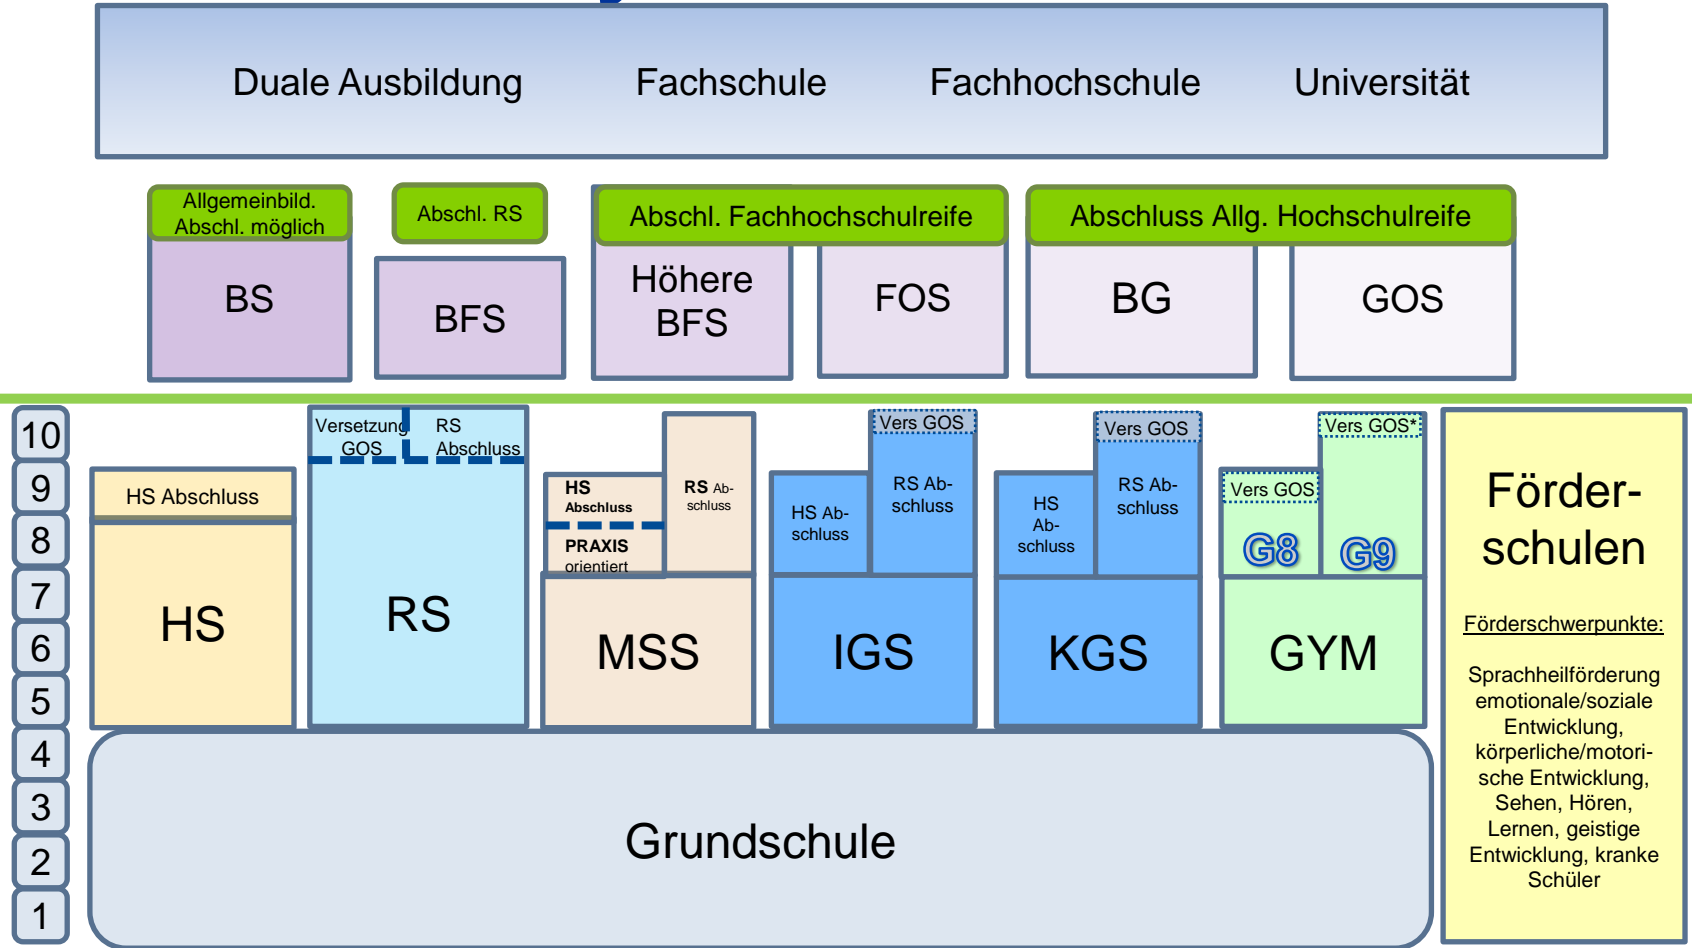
Duale Ausbildung Fachschule Fachhochschule Universität

Allgemeinbild. Abschl. möglich

BS

Abschl. RS

BFS

Abschl. Fachhochschulreife

Höhere BFS

FOS

Abschluss Allg. Hochschulreife

BG

GOS

10
9
8
7
6
5
4
3
2
1

HS Abschluss

HS

Versetzung GOS

RS Abschluss

RS

HS Abschluss

PRAXIS orientiert

RS Abschluss

MSS

Vers GOS

HS Abschluss

RS Abschluss

IGS

Vers GOS

HS Abschluss

RS Abschluss

KGS

Vers GOS

Vers GOS*

G8

G9

GYM

Grundschule

Förderschulen

Förderschwerpunkte:

Sprachheilförderung emotionale/soziale Entwicklung, körperliche/motorische Entwicklung, Sehen, Hören, Lernen, geistige Entwicklung, kranke Schüler